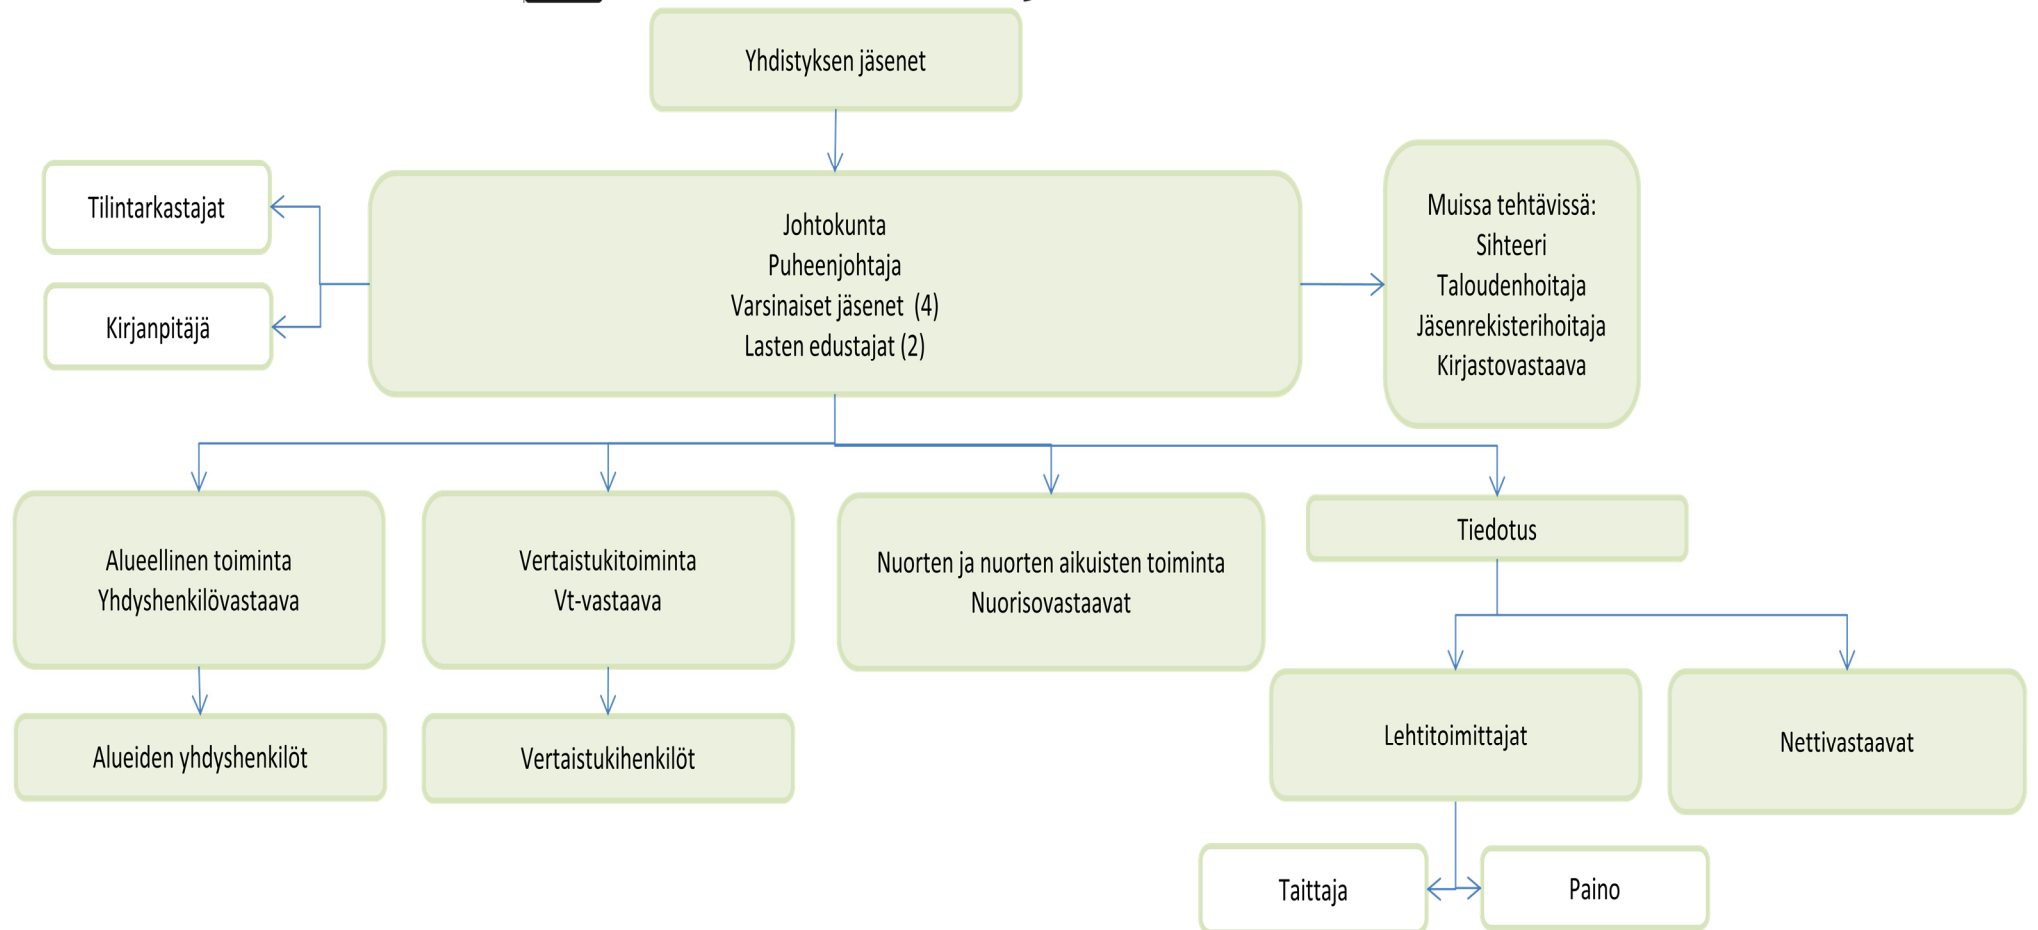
Yhdistyksen jäsenet

Tilintarkastajat

Kirjanpitäjä

Johtokunta
Puheenjohtaja
Varsinaiset jäsenet (4)
Lasten edustajat (2)

Muissa tehtävissä:
Sihteeri
Taloudenhoitaja
Jäsenrekisterihoitaja
Kirjastovastaava

Alueellinen toiminta
Yhdyshenkilövastaava

Vertaistukitoiminta
Vt-vastaava

Nuorten ja nuorten aikuisten toiminta
Nuorisovastaavat

Tiedotus

Alueiden yhdyshenkilöt

Vertaistukihenkilöt

Lehtitoimittajat

Nettivastaavat

Taittaja

Paino